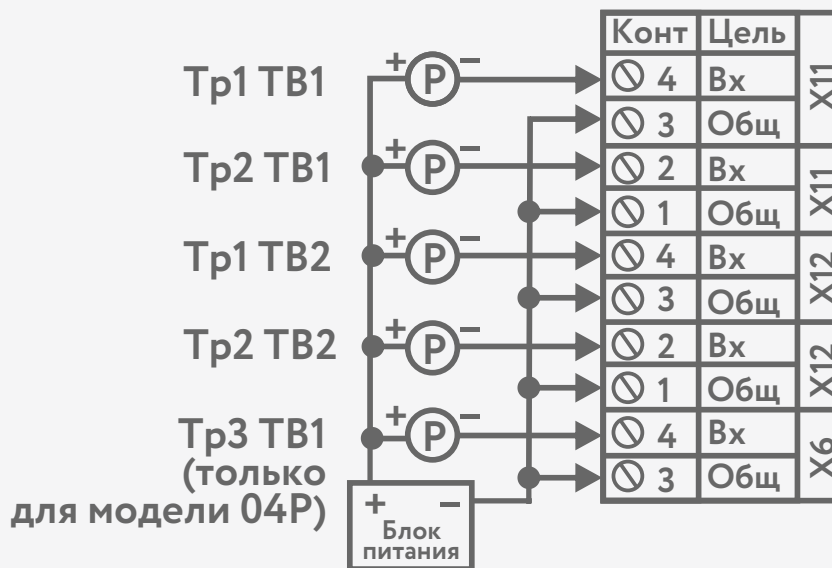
Тр1 ТВ1

Тр2 ТВ1

Тр1 ТВ2

Тр2 ТВ2

Тр3 ТВ1 (только для модели 04Р)

+ P −

+ P −

+ P −

+ P −

+ P −

+ −
Блок питания

| Конт | Цель | |
|---|---|---|
| 4 | Вх | X11 |
| 3 | Общ | |
| 2 | Вх | X11 |
| 1 | Общ | |
| 4 | Вх | X12 |
| 3 | Общ | |
| 2 | Вх | X12 |
| 1 | Общ | |
| 4 | Вх | X6 |
| 3 | Общ | |